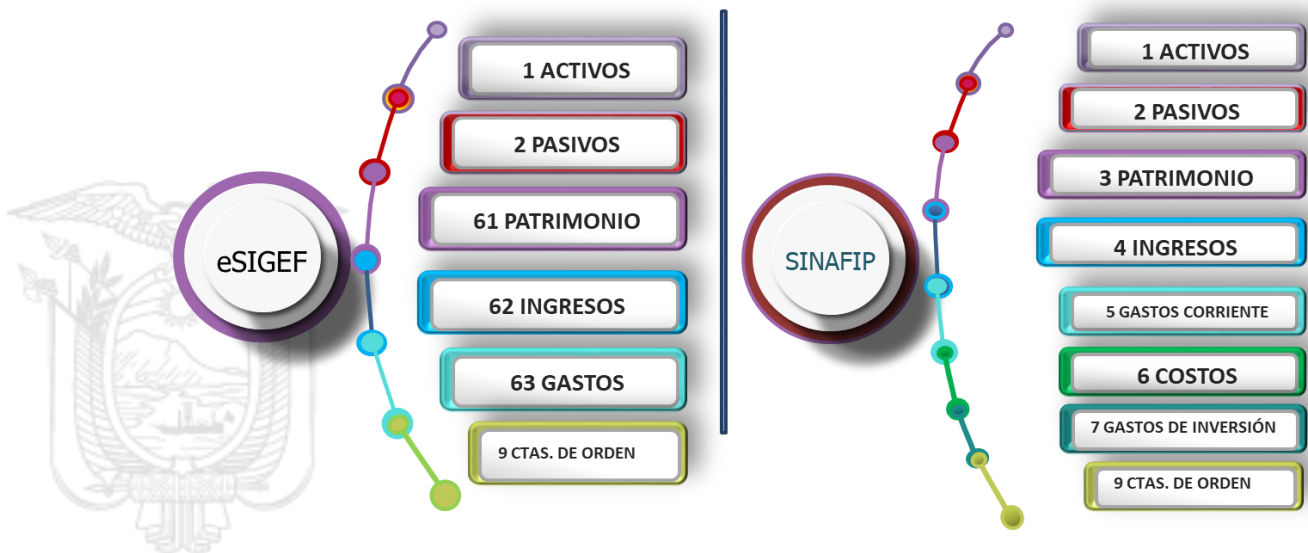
eSIGEF

1 ACTIVOS

2 PASIVOS

61 PATRIMONIO

62 INGRESOS

63 GASTOS

9 CTAS. DE ORDEN

SINAFIP

1 ACTIVOS

2 PASIVOS

3 PATRIMONIO

4 INGRESOS

5 GASTOS CORRIENTE

6 COSTOS

7 GASTOS DE INVERSIÓN

9 CTAS. DE ORDEN